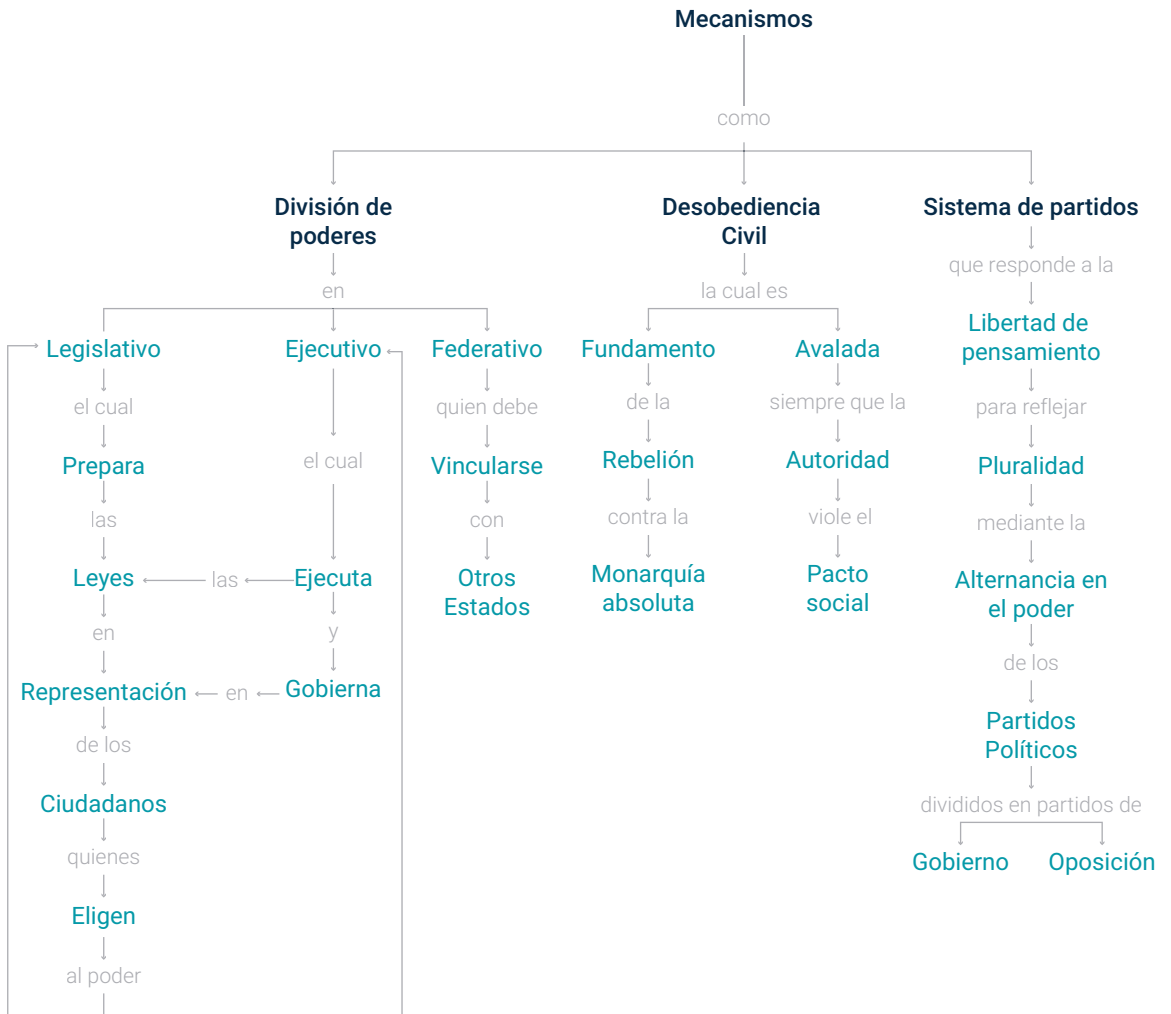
Mecanismos

como

División de poderes

en

Legislativo

el cual

Prepara

las

Leyes

en

Representación

de los

Ciudadanos

quienes

Eligen

al poder

Ejecutivo

el cual

Ejecuta

las

y

Gobierna

en

Federativo

quien debe

Vincularse

con

Otros Estados

Desobediencia Civil

la cual es

Fundamento

de la

Rebelión

contra la

Monarquía absoluta

Avalada

siempre que la

Autoridad

viole el

Pacto social

Sistema de partidos

que responde a la

Libertad de pensamiento

para reflejar

Pluralidad

mediante la

Alternancia en el poder

de los

Partidos Políticos

divididos en partidos de

Gobierno

Oposición